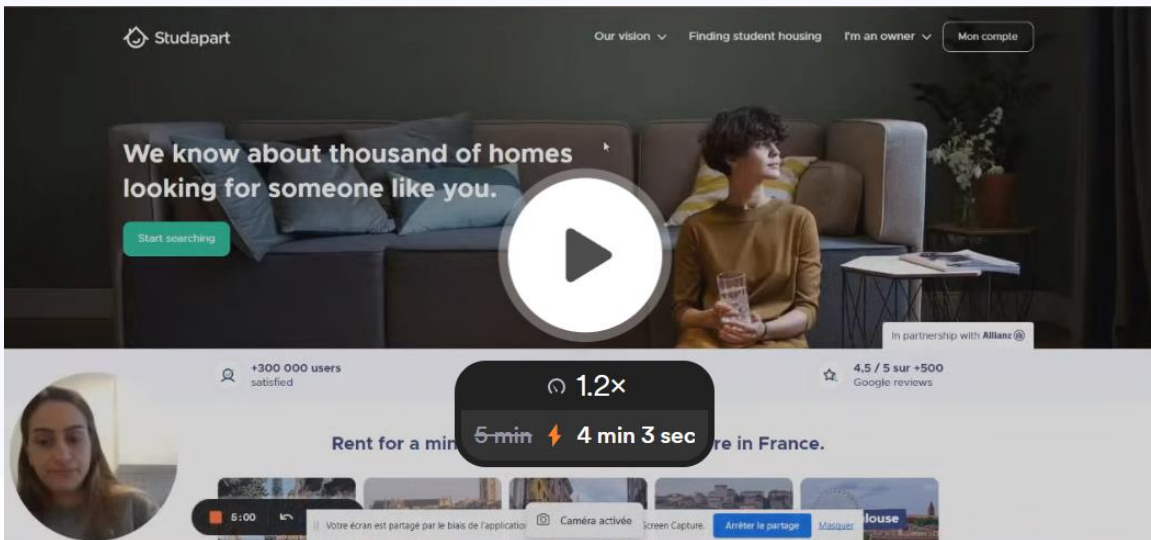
Studapart

Our vision ⌄ Finding student housing I'm an owner ⌄ Mon compte

We know about thousand of homes looking for someone like you.

Start searching

In partnership with Allianz

+300 000 users satisfied

4,5 / 5 sur +500 Google reviews

1.2×

~~5 min~~ 4 min 3 sec

Rent for a min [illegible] re in France.

5:00

Votre écran est partagé par le biais de l'applicatio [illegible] Screen Capture. Arrêter le partage Masquer

Caméra activée

louse